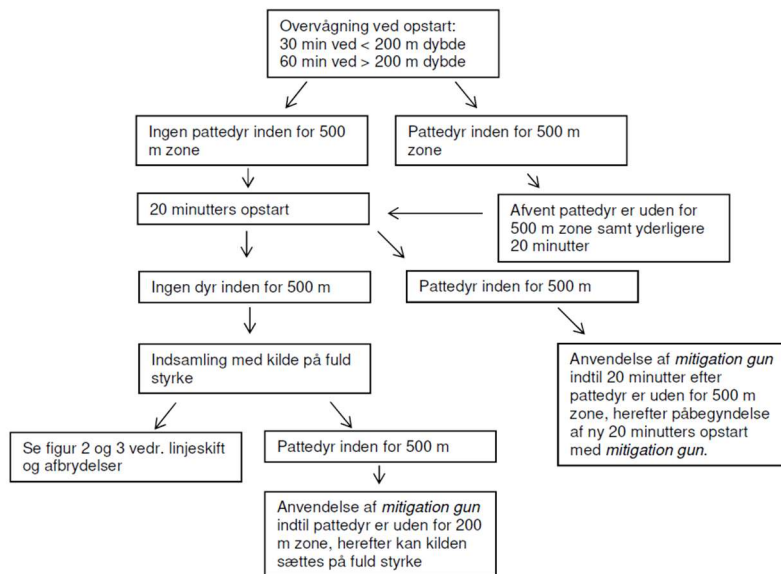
Overvågning ved opstart:
30 min ved < 200 m dybde
60 min ved > 200 m dybde

Ingen pattedyr inden for 500 m zone

Pattedyr inden for 500 m zone

20 minutters opstart

Afvent pattedyr er uden for 500 m zone samt yderligere 20 minutter

Ingen dyr inden for 500 m

Pattedyr inden for 500 m

Indsamling med kilde på fuld styrke

Anvendelse af *mitigation gun* indtil 20 minutter efter pattedyr er uden for 500 m zone, herefter påbegyndelse af ny 20 minutters opstart med *mitigation gun.*

Se figur 2 og 3 vedr. linjeskift og afbrydelser

Pattedyr inden for 500 m

Anvendelse af *mitigation gun* indtil pattedyr er uden for 200 m zone, herefter kan kilden sættes på fuld styrke